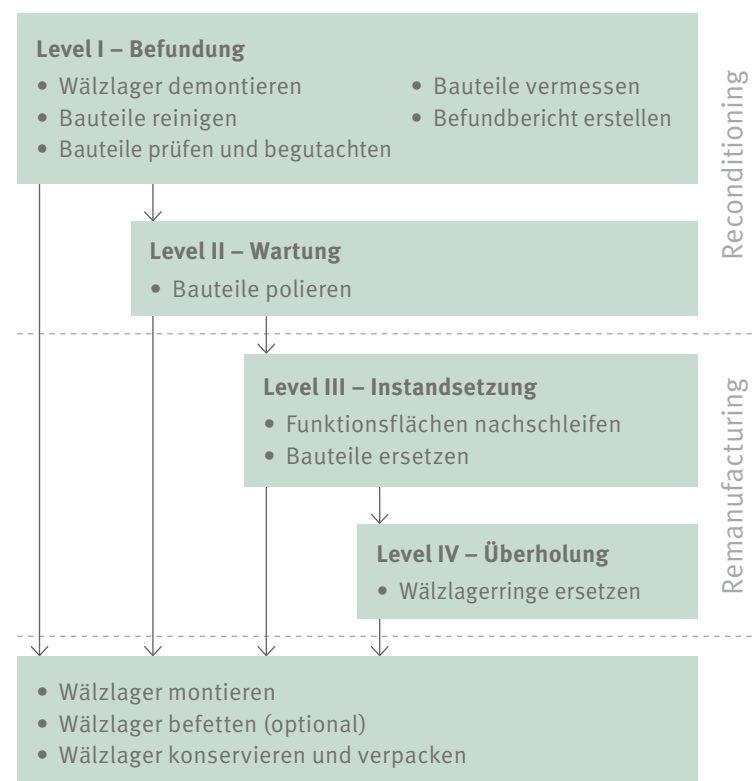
Level I – Befundung

• Wälzlager demontieren
• Bauteile reinigen
• Bauteile prüfen und begutachten
• Bauteile vermessen
• Befundbericht erstellen

Reconditioning

Level II – Wartung

• Bauteile polieren

Level III – Instandsetzung

• Funktionsflächen nachschleifen
• Bauteile ersetzen

Remanufacturing

Level IV – Überholung

• Wälzlagerringe ersetzen

• Wälzlager montieren
• Wälzlager befetten (optional)
• Wälzlager konservieren und verpacken